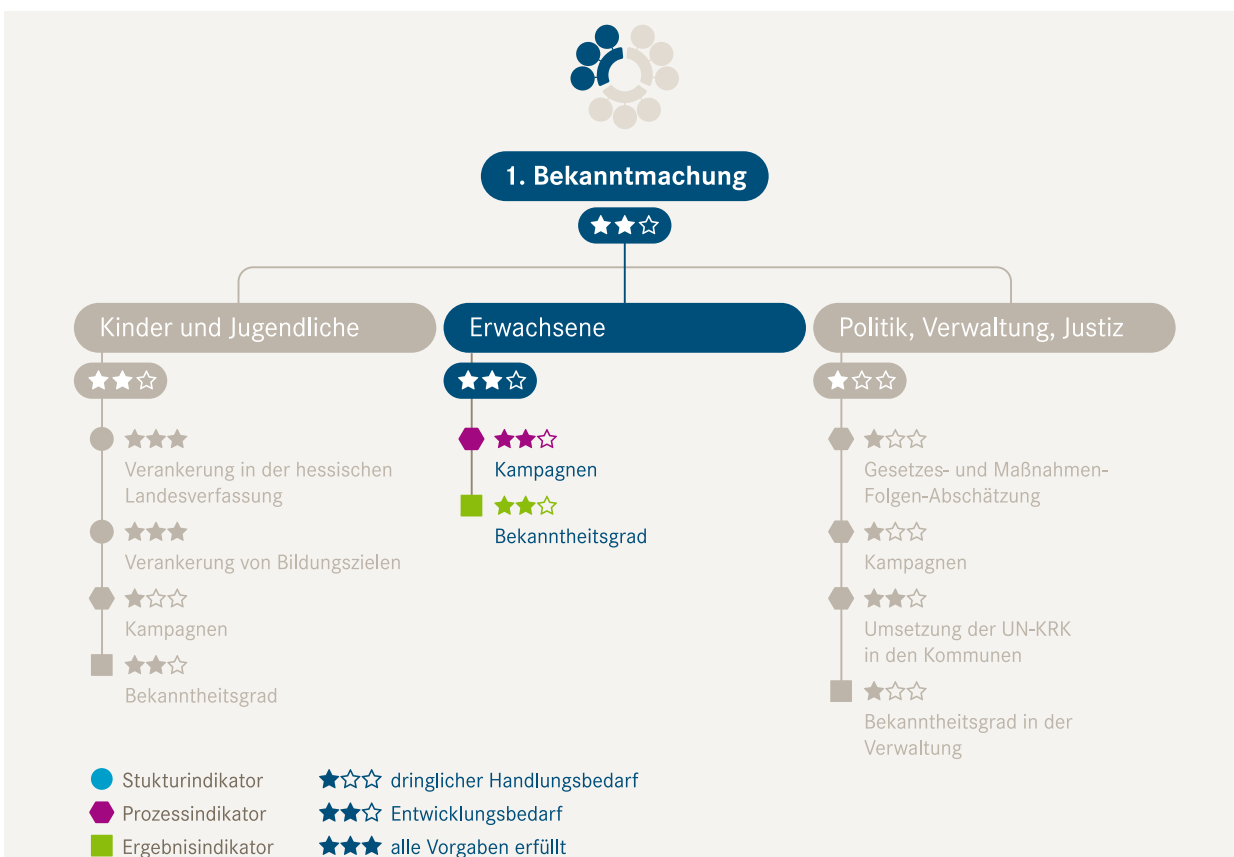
1. Bekanntmachung

★★☆

Kinder und Jugendliche

★★☆

★★★
Verankerung in der hessischen Landesverfassung

★★★
Verankerung von Bildungszielen

★☆☆
Kampagnen

★★☆
Bekanntheitsgrad

Erwachsene

★★☆

★★☆
Kampagnen

★★☆
Bekanntheitsgrad

Politik, Verwaltung, Justiz

★☆☆

★☆☆
Gesetzes- und Maßnahmen-Folgen-Abschätzung

★☆☆
Kampagnen

★★☆
Umsetzung der UN-KRK in den Kommunen

★☆☆
Bekanntheitsgrad in der Verwaltung

Stukturindikator
Prozessindikator
Ergebnisindikator

★☆☆ dringlicher Handlungsbedarf
★★☆ Entwicklungsbedarf
★★★ alle Vorgaben erfüllt